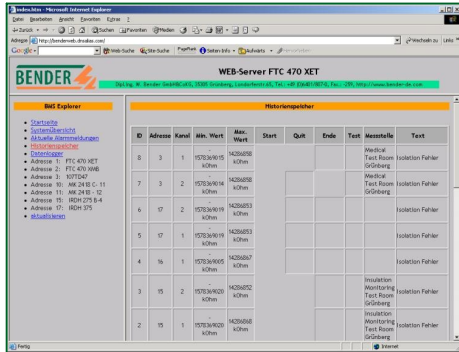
index.htm - Microsoft Internet Explorer

Datei Bearbeiten Ansicht Favoriten Extras ?

Zurück Suchen Favoriten Medien

Adresse http://benderweb.dnsalias.com/ Wechseln zu Links

Google Web-Suche Site-Suche PageRank Seiten-Info Aufwärts Hervorheben

BENDER

WEB-Server FTC 470 XET

Dipl.Ing. W. Bender GmbH&Co.KG, 35305 Grünberg, Londorferstraße, Tel.: +49 (0)6401/807-0, Fax.: -259, http://www.bender-de.com

BMS Explorer

- Startseite
- Systemübersicht
- Aktuelle Alarmmeldungen
- Historienspeicher
- Datenlogger
- Adresse 1: FTC 470 XET
- Adresse 2: FTC 470 XMB
- Adresse 3: 107TD47
- Adresse 10: MK 2418 C- 11
- Adresse 11: MK 2418 - 12
- Adresse 15: IRDH 275 B-4
- Adresse 17: IRDH 375
- aktualisieren

Historienspeicher

| ID | Adresse | Kanal | Min. Wert | Max. Wert | Start | Quit | Ende | Test | Messstelle | Text |
|---|---|---|---|---|---|---|---|---|---|---|
| 8 | 3 | 1 | 157836901 kOhm | 14286858 kOhm | | | | | Medical Test Room Grünberg | Isolation Fehler |
| 7 | 3 | 2 | 157836904 kOhm | 14286858 kOhm | | | | | Medical Test Room Grünberg | Isolation Fehler |
| 6 | 17 | 2 | 157836901 kOhm | 14286853 kOhm | | | | | | Isolation Fehler |
| 5 | 17 | 1 | 157836901 kOhm | 14286853 kOhm | | | | | | Isolation Fehler |
| 4 | 16 | 1 | 157836905 kOhm | 14286867 kOhm | | | | | | Isolation Fehler |
| 3 | 15 | 2 | 157836920 kOhm | 14286852 kOhm | | | | | Insulation Monitoring Test Room Grünberg | Isolation Fehler |
| 2 | 15 | 1 | 157836920 kOhm | 14286868 kOhm | | | | | Insulation Monitoring Test Room Grünberg | Isolation Fehler |

Fertig Internet